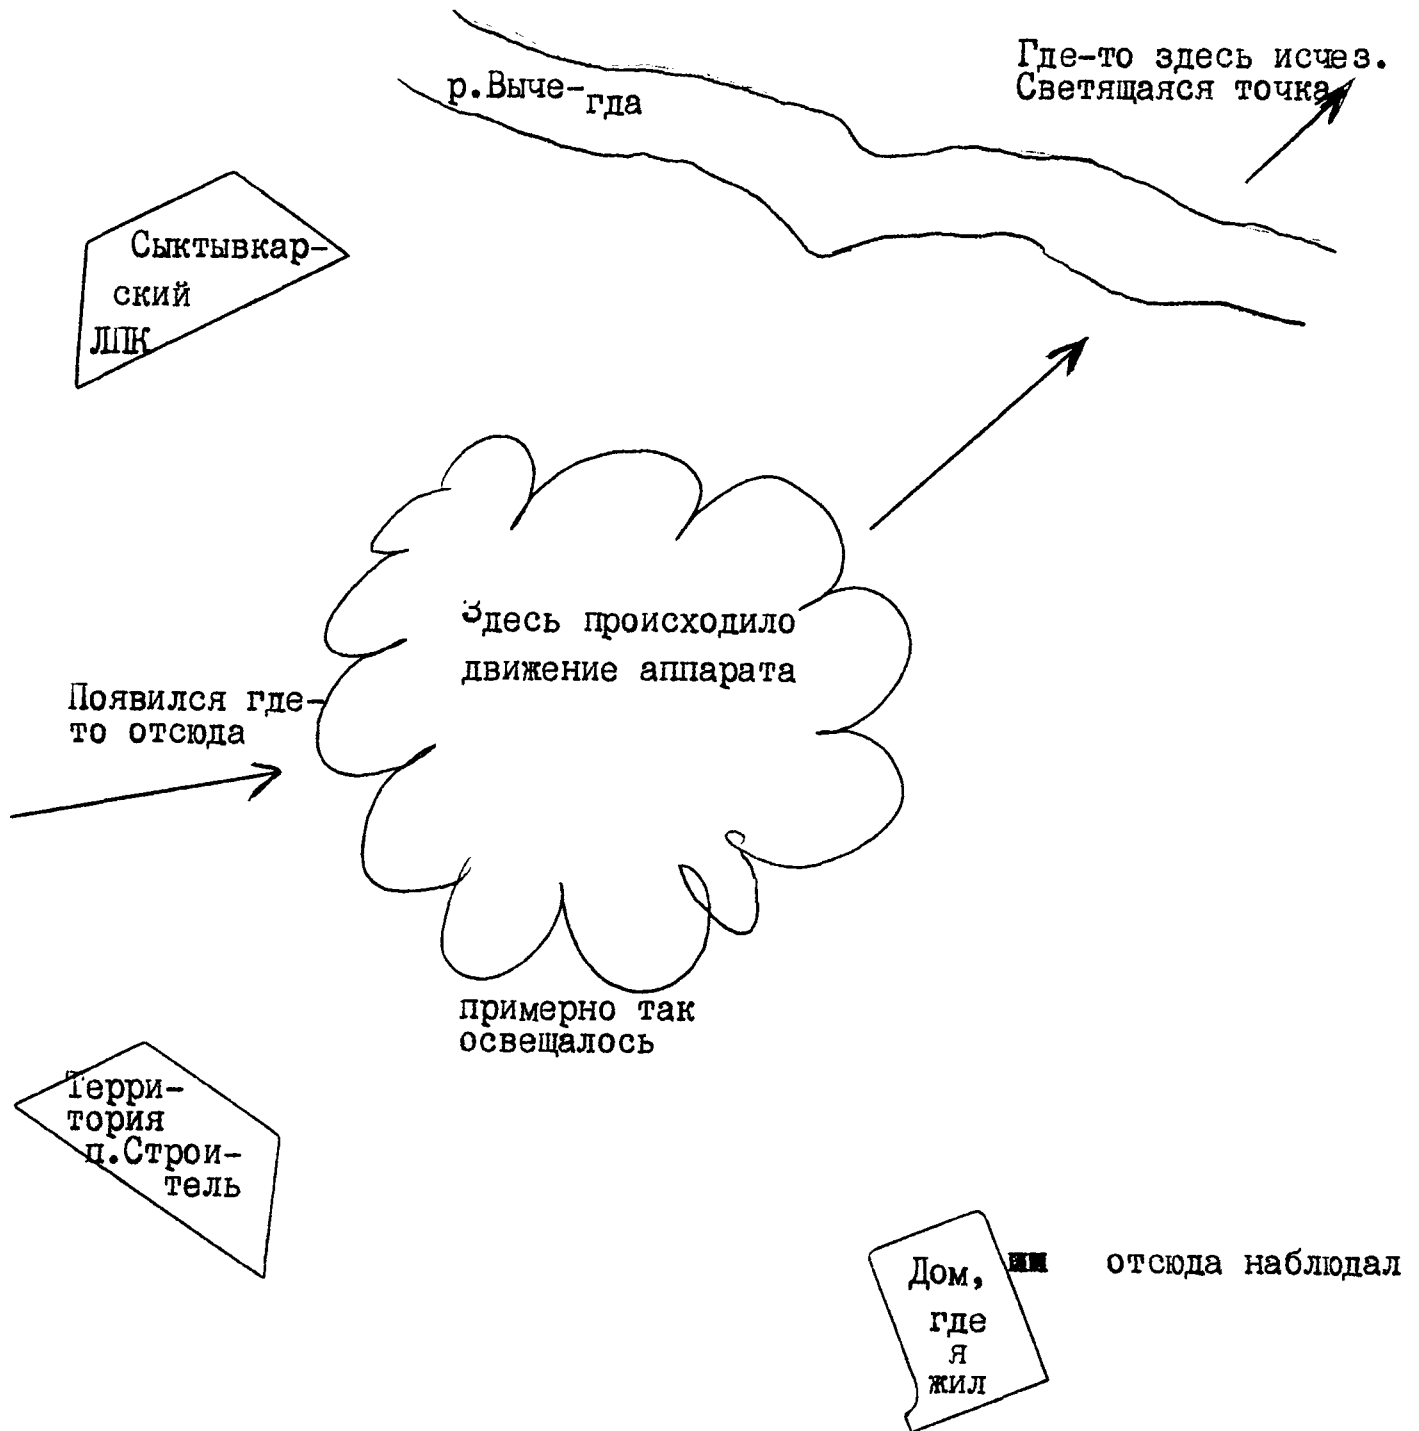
р.Выче-гда

Где-то здесь исчез. Светящаяся точка

Сыктывкарский ЛПК

Здесь происходило движение аппарата

Появился где-то отсюда

примерно так освещалось

Территория п.Строитель

Дом, где я жил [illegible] отсюда наблюдал